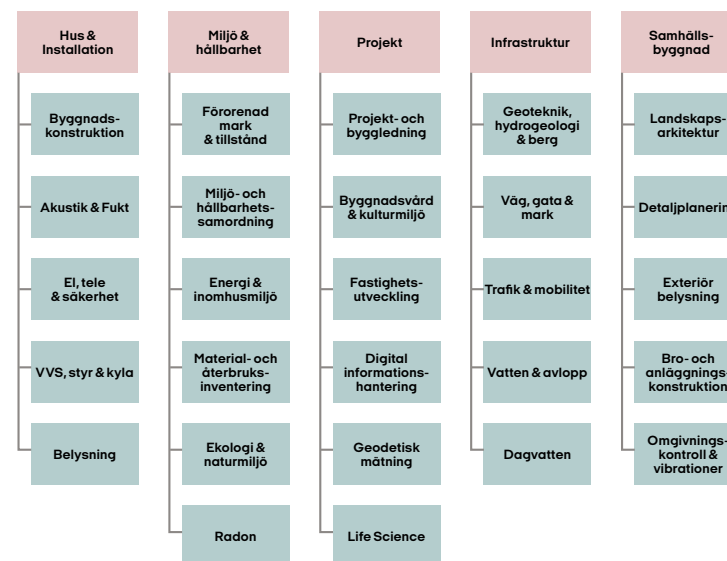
Hus & Installation

Byggnadskonstruktion

Akustik & Fukt

El, tele & säkerhet

VVS, styr & kyla

Belysning

Miljö & hållbarhet

Förorenad mark & tillstånd

Miljö- och hållbarhetssamordning

Energi & inomhusmiljö

Material- och återbruksinventering

Ekologi & naturmiljö

Radon

Projekt

Projekt- och byggledning

Byggnadsvård & kulturmiljö

Fastighetsutveckling

Digital informationshantering

Geodetisk mätning

Life Science

Infrastruktur

Geoteknik, hydrogeologi & berg

Väg, gata & mark

Trafik & mobilitet

Vatten & avlopp

Dagvatten

Samhällsbyggnad

Landskapsarkitektur

Detaljplanerin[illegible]

Exteriör belysning

Bro- och anläggningskonstruktion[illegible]

Omgivningskontroll & vibrationer